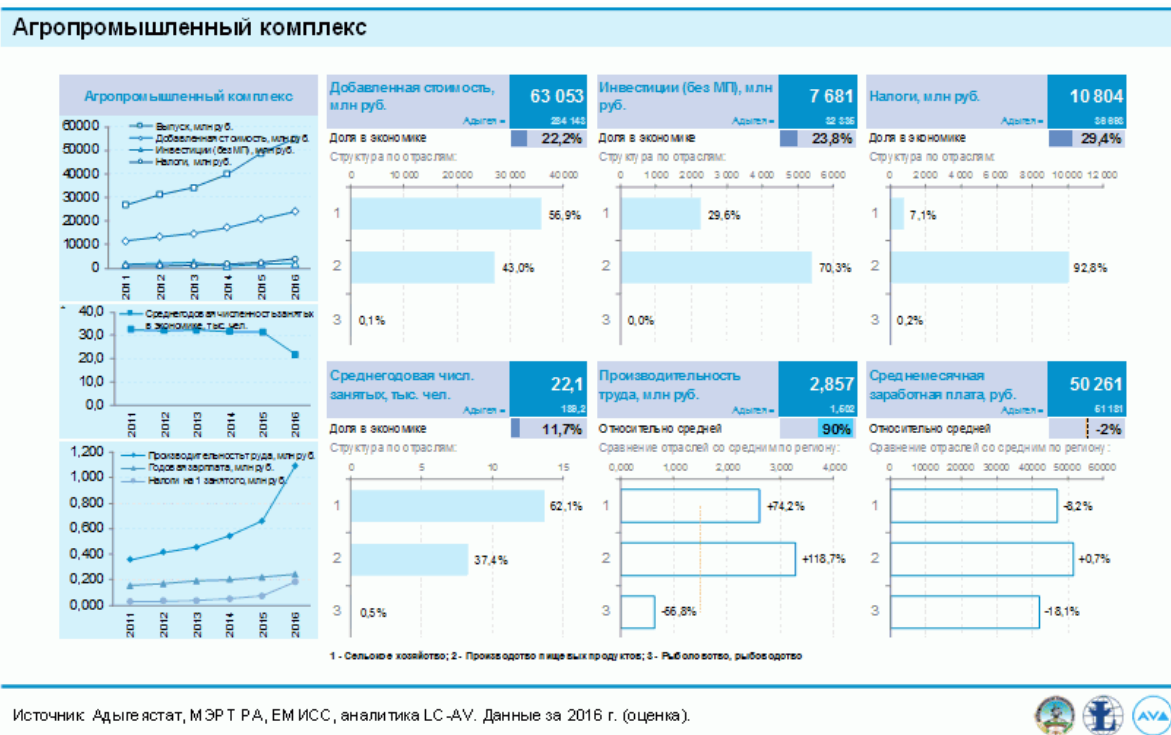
Агропромышленный комплекс

Агропромышленный комплекс

60000
50000
40000
30000
20000
10000
0

Выпуск, млн руб.
Добавленная стоимость, млн руб.
Инвестиции (без МП), млн руб.
Налоги, млн руб.

2011 2012 2013 2014 2015 2016

40,0
30,0
20,0
10,0
0,0

Среднегодовая численность занятых в экономике, тыс. чел.

2011 2012 2013 2014 2015 2016

1,200
1,000
0,800
0,600
0,400
0,200
0,000

Производительность труда, млн руб.
Годовая зарплата, млн руб.
Налоги на 1 занятого, млн руб.

2011 2012 2013 2014 2015 2016

Добавленная стоимость, млн руб.
63 053
Адыгея = 284 143
Доля в экономике 22,2%
Структура по отраслям:
0 10 000 20 000 30 000 40 000
1 56,9%
2 43,0%
3 0,1%

Инвестиции (без МП), млн руб.
7 681
Адыгея = 32 335
Доля в экономике 23,8%
Структура по отраслям:
0 1 000 2 000 3 000 4 000 5 000 6 000
1 29,6%
2 70,3%
3 0,0%

Налоги, млн руб.
10 804
Адыгея = 36 660
Доля в экономике 29,4%
Структура по отраслям:
0 2 000 4 000 6 000 8 000 10 000 12 000
1 7,1%
2 92,8%
3 0,2%

Среднегодовая числ. занятых, тыс. чел.
22,1
Адыгея = 188,2
Доля в экономике 11,7%
Структура по отраслям:
0 5 10 15
1 62,1%
2 37,4%
3 0,5%

Производительность труда, млн руб.
2,857
Адыгея = 1,502
Относительно средней 90%
Сравнение отраслей со средним по региону:
0,000 1,000 2,000 3,000 4,000
1 +74,2%
2 +118,7%
3 -55,8%

Среднемесячная заработная плата, руб.
50 261
Адыгея = 51 181
Относительно средней -2%
Сравнение отраслей со средним по региону:
0 10000 20000 30000 40000 50000 60000
1 -8,2%
2 +0,7%
3 -18,1%

1 - Сельское хозяйство; 2 - Производство пищевых продуктов; 3 - Рыболовство, рыбоводство

Источник: Адыгеястат, МЭРТ РА, ЕМИСС, аналитика LC-AV. Данные за 2016 г. (оценка).

AVA